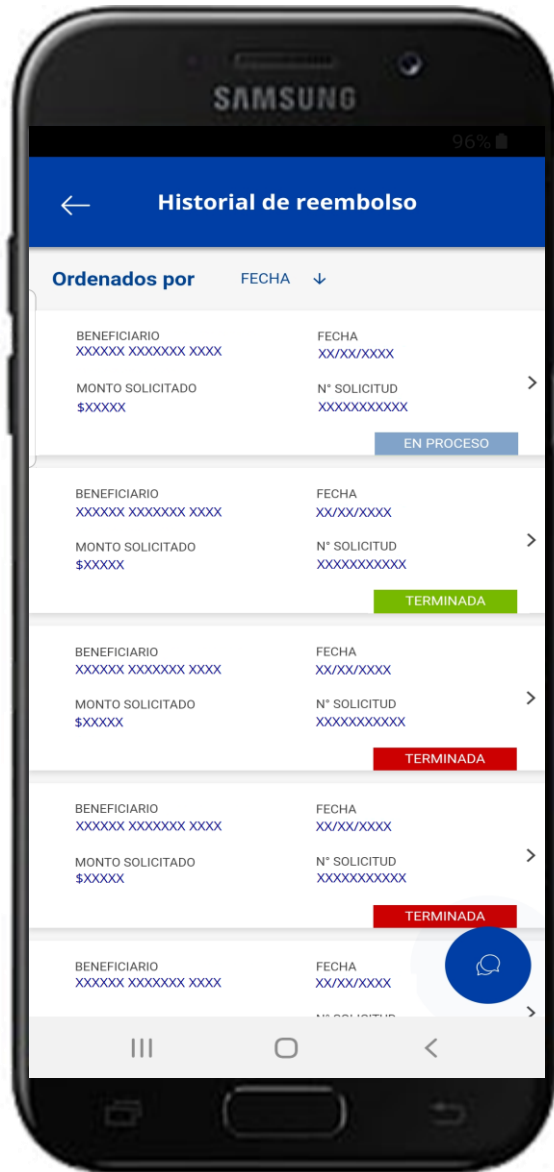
SAMSUNG

96%

Historial de reembolso

Ordenados por FECHA

BENEFICIARIO
XXXXXX XXXXXXX XXXX
FECHA
XX/XX/XXXX
MONTO SOLICITADO
$XXXXX
N° SOLICITUD
XXXXXXXXXXX
EN PROCESO

BENEFICIARIO
XXXXXX XXXXXXX XXXX
FECHA
XX/XX/XXXX
MONTO SOLICITADO
$XXXXX
N° SOLICITUD
XXXXXXXXXXX
TERMINADA

BENEFICIARIO
XXXXXX XXXXXXX XXXX
FECHA
XX/XX/XXXX
MONTO SOLICITADO
$XXXXX
N° SOLICITUD
XXXXXXXXXXX
TERMINADA

BENEFICIARIO
XXXXXX XXXXXXX XXXX
FECHA
XX/XX/XXXX
MONTO SOLICITADO
$XXXXX
N° SOLICITUD
XXXXXXXXXXX
TERMINADA

BENEFICIARIO
XXXXXX XXXXXXX XXXX
FECHA
XX/XX/XXXX
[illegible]